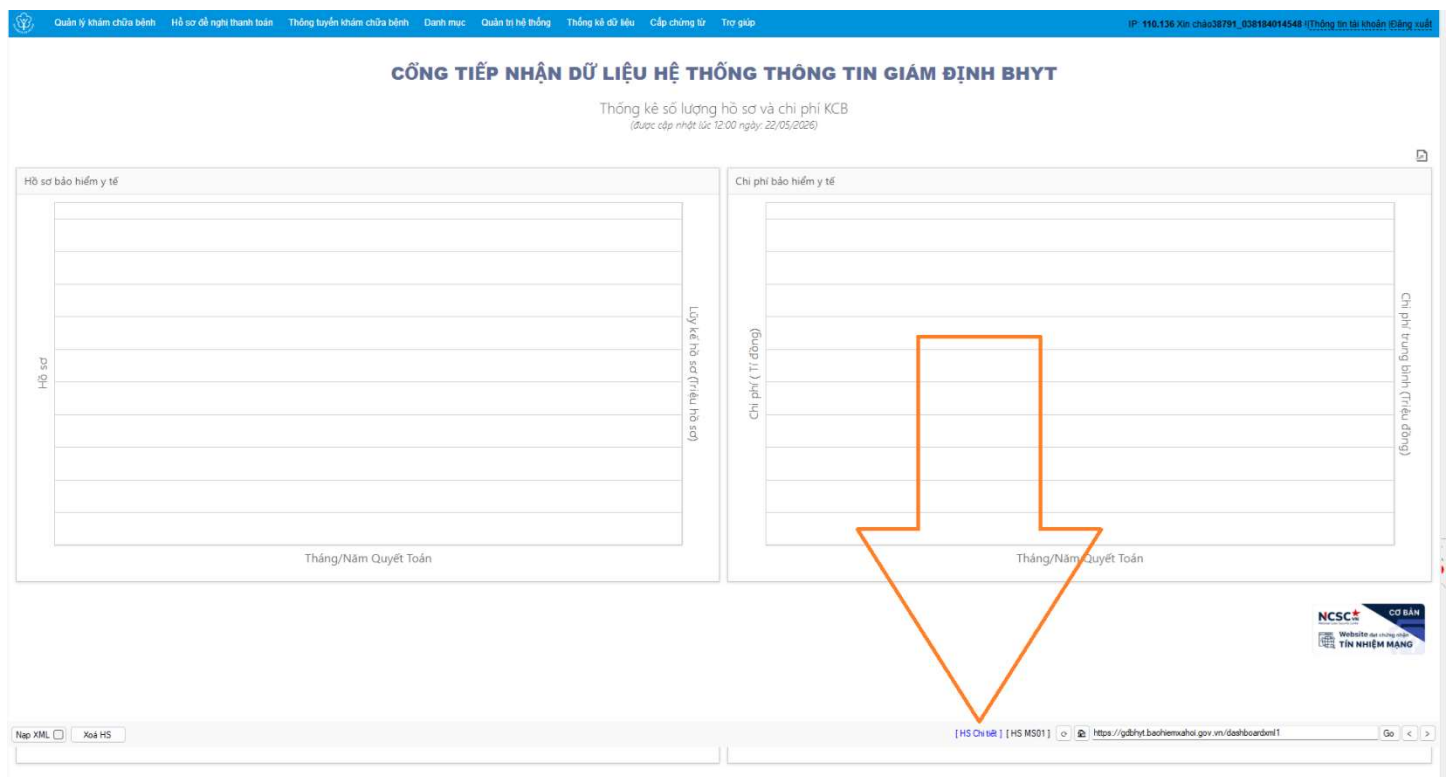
Quản lý khám chữa bệnh Hồ sơ đề nghị thanh toán Thông tuyến khám chữa bệnh Danh mục Quản trị hệ thống Thống kê dữ liệu Cấp chứng từ Trợ giúp

IP: 110.136 Xin chào38791_038184014548 ||Thông tin tài khoản ||Đăng xuất

CỔNG TIẾP NHẬN DỮ LIỆU HỆ THỐNG THÔNG TIN GIÁM ĐỊNH BHYT

Thống kê số lượng hồ sơ và chi phí KCB
(được cập nhật lúc 12:00 ngày: 22/05/2026)

Hồ sơ bảo hiểm y tế

Hồ sơ

Lũy kế hồ sơ (Triệu hồ sơ)

Tháng/Năm Quyết Toán

Chi phí bảo hiểm y tế

Chi phí ( Tỉ đồng)

Chi phí trung bình (Triệu đồng)

Tháng/Năm Quyết Toán

NCSC CƠ BẢN Website đạt chứng nhận TÍN NHIỆM MẠNG

Nạp XML Xoá HS

[ HS Chi tiết ] [ HS MS01 ] https://gdbhyt.baohiemxahoi.gov.vn/dashboardxml1 Go < >